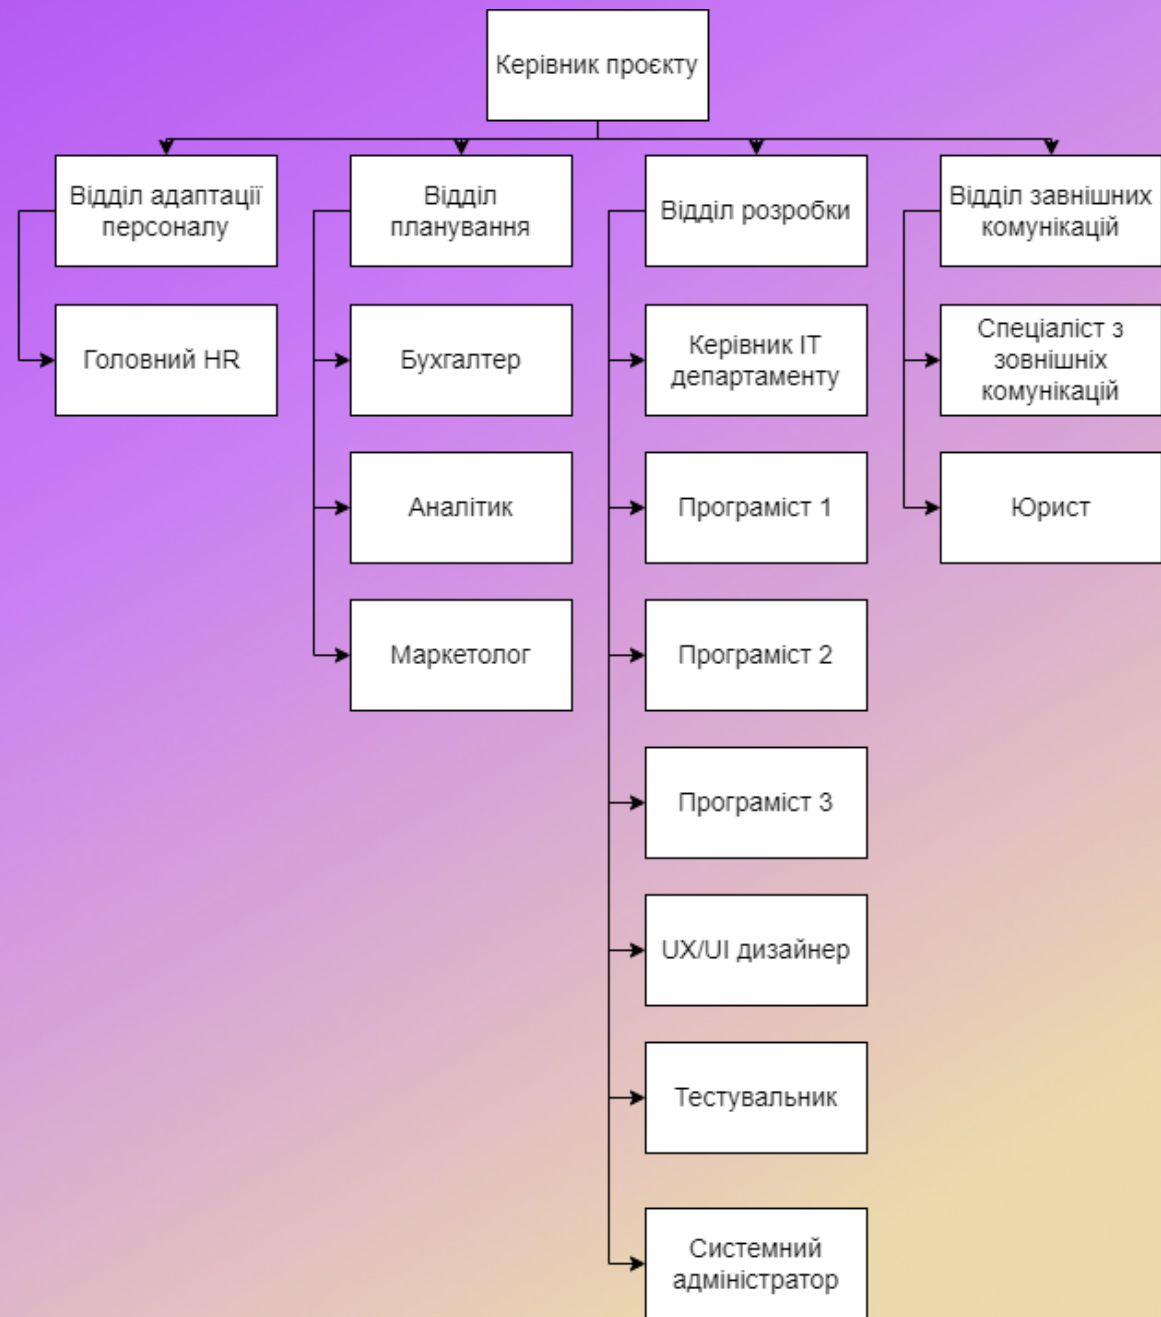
Керівник проєкту

Відділ адаптації персоналу

Головний HR

Відділ планування

Бухгалтер

Аналітик

Маркетолог

Відділ розробки

Керівник IT департаменту

Програміст 1

Програміст 2

Програміст 3

UX/UI дизайнер

Тестувальник

Системний адміністратор

Відділ завнішних комунікацій

Спеціаліст з зовнішніх комунікацій

Юрист